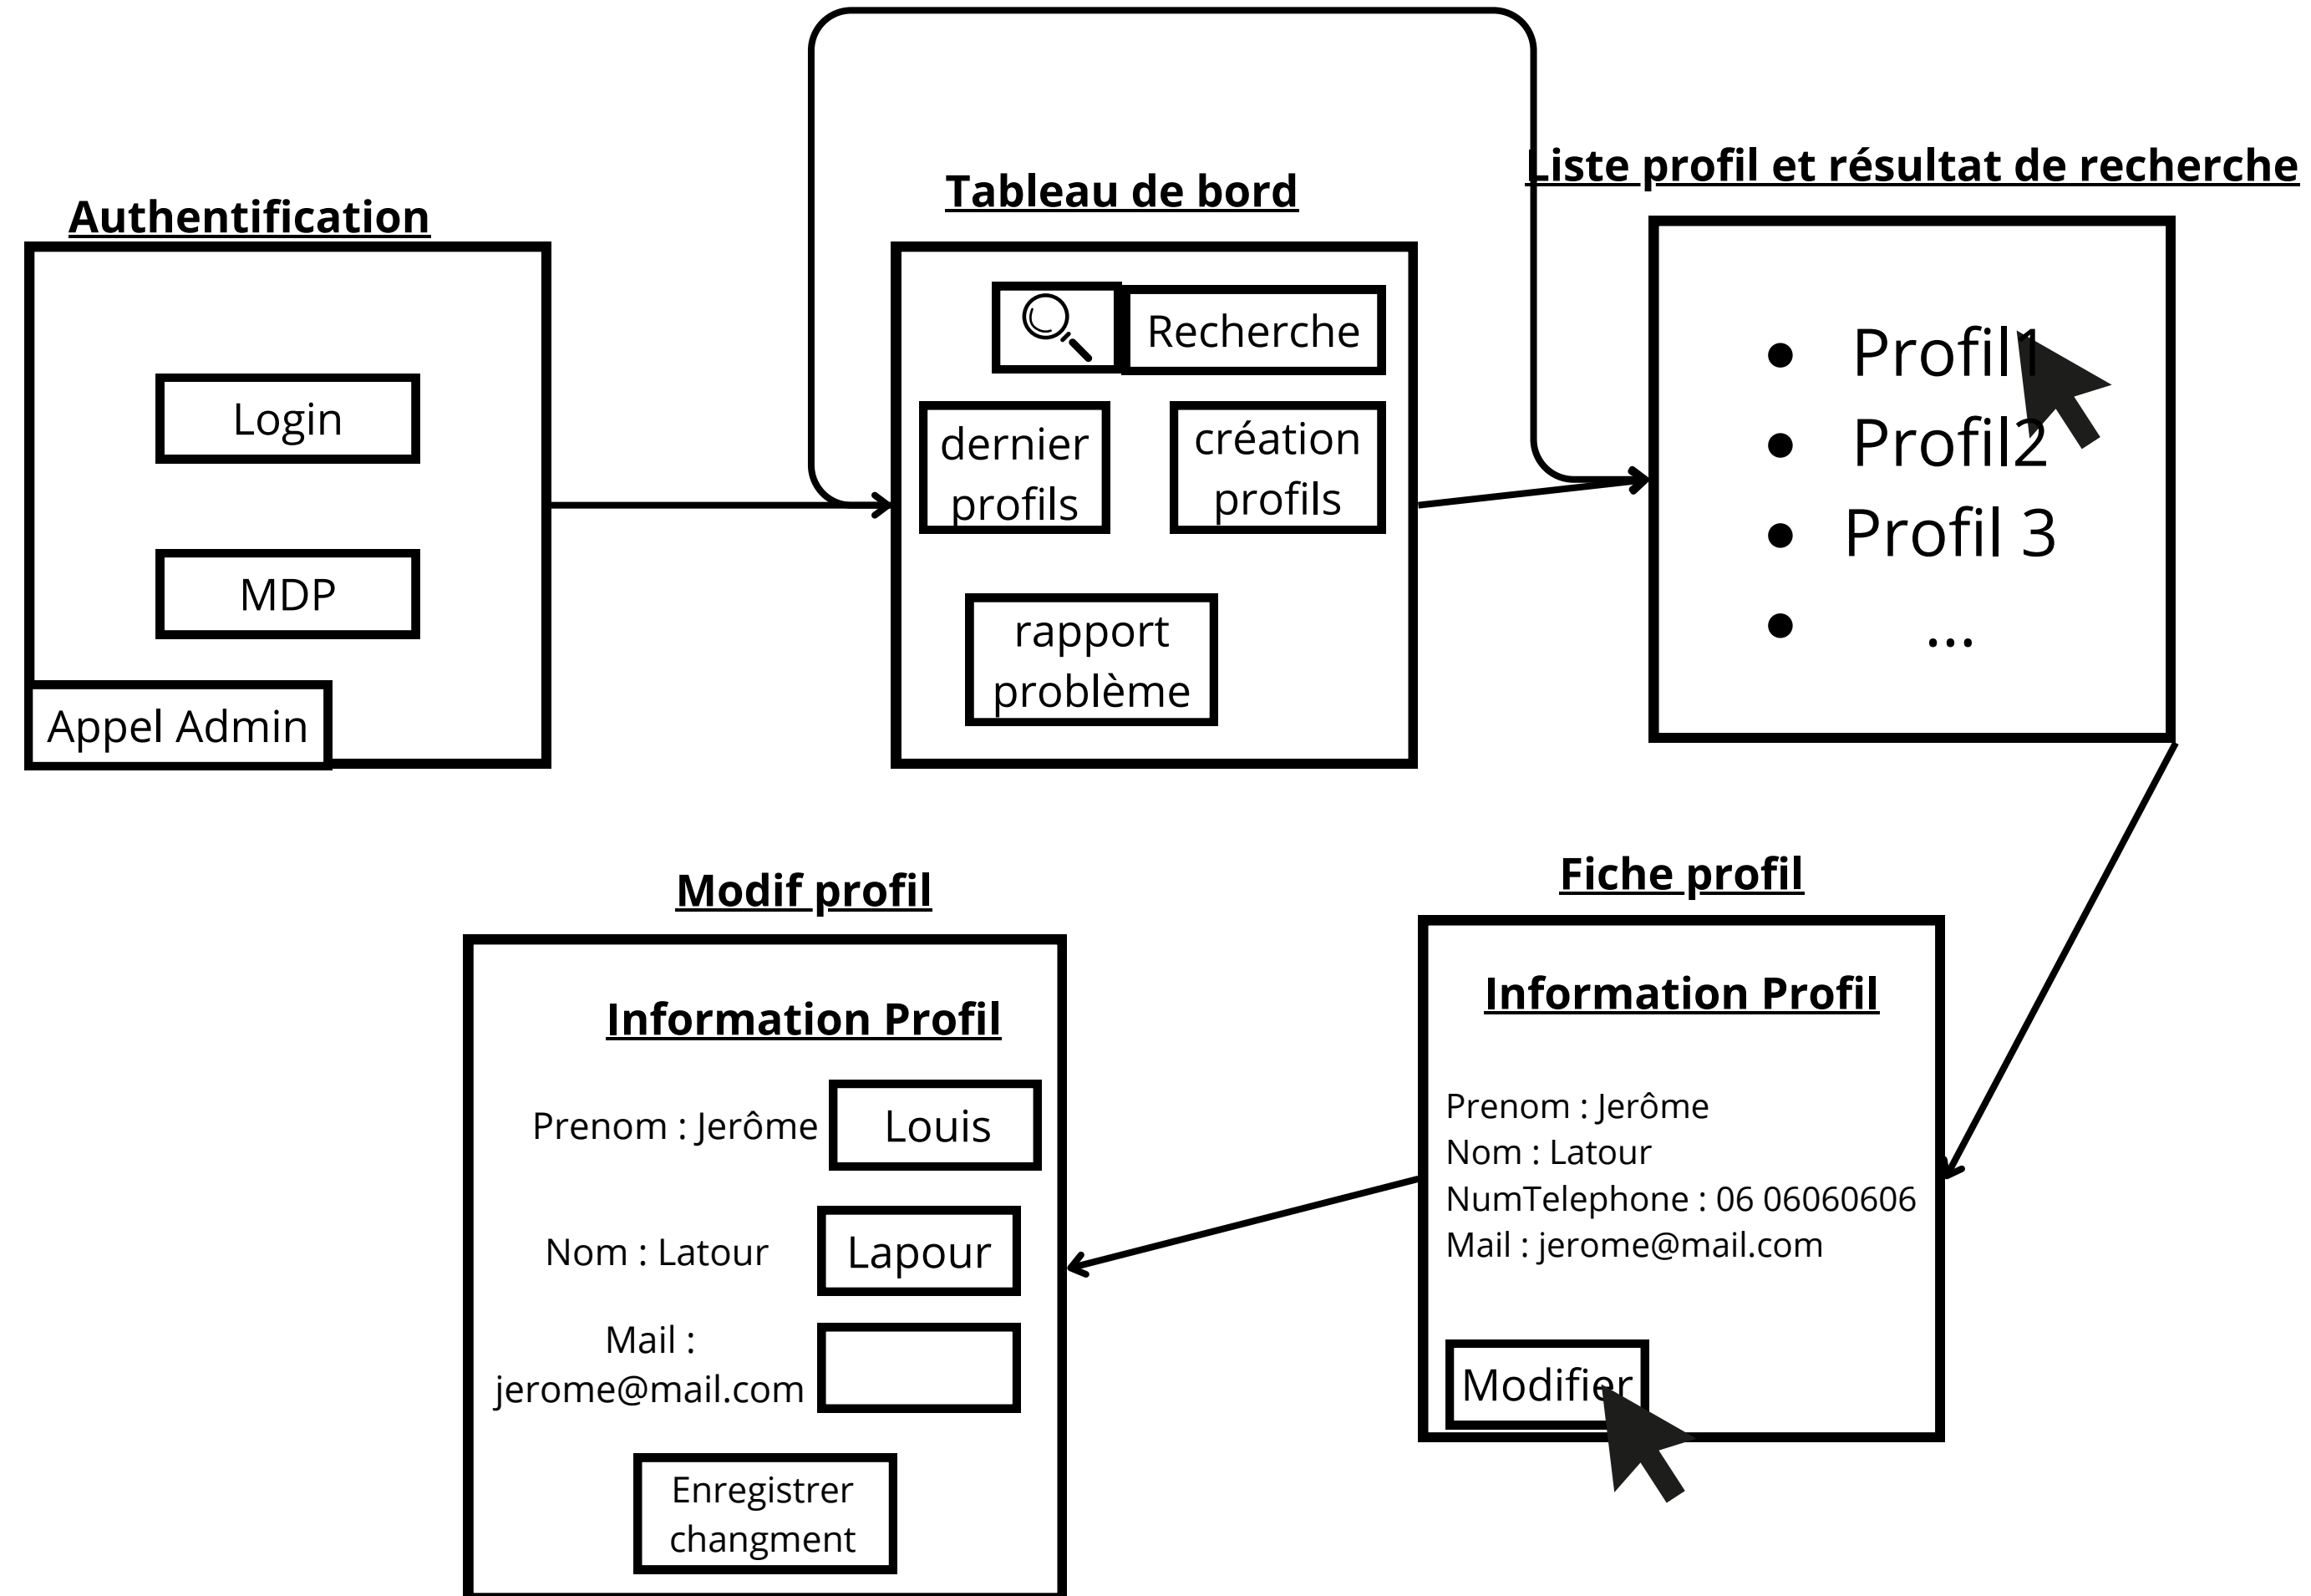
Authentification

Login

MDP

Appel Admin

Tableau de bord

Recherche

dernier profils

création profils

rapport problème

Liste profil et résultat de recherche

- Profil1
- Profil2
- Profil 3
- ...

Fiche profil

Information Profil

Prenom : Jerôme
Nom : Latour
NumTelephone : 06 06060606
Mail : jerome@mail.com

Modifier

Modif profil

Information Profil

Prenom : Jerôme Louis

Nom : Latour Lapour

Mail : jerome@mail.com

Enregistrer changment